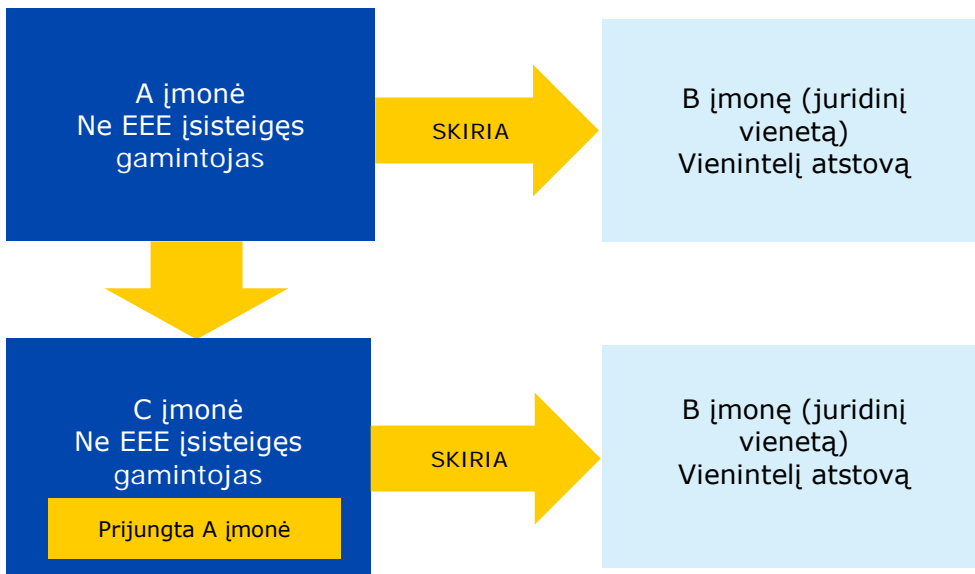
A įmonė
Ne EEE įsisteigęs gamintojas

SKIRIA

B įmonę (juridinį vienetą)
Vienintelį atstovą

C įmonė
Ne EEE įsisteigęs gamintojas

Prijungta A įmonė

SKIRIA

B įmonę (juridinį vienetą)
Vienintelį atstovą